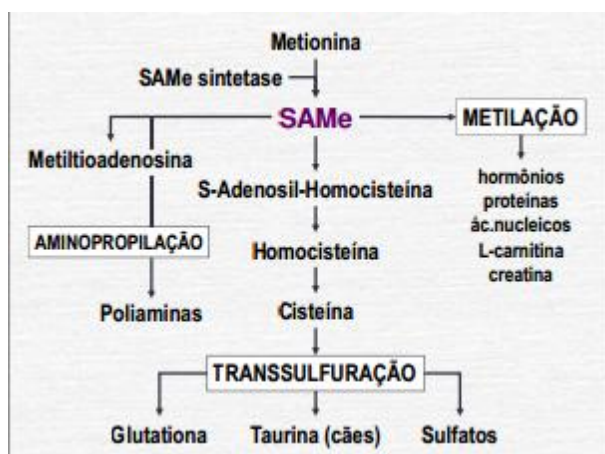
Metionina

SAMe sintetase

SAMe

METILAÇÃO

hormônios
proteinas
ác.nucleicos
L-carnitina
creatina

Metiltioadenosina

S-Adenosil-Homocisteína

AMINOPROPILAÇÃO

Homocisteína

Poliaminas

Cisteína

TRANSSULFURAÇÃO

Glutationa

Taurina (cães)

Sulfatos